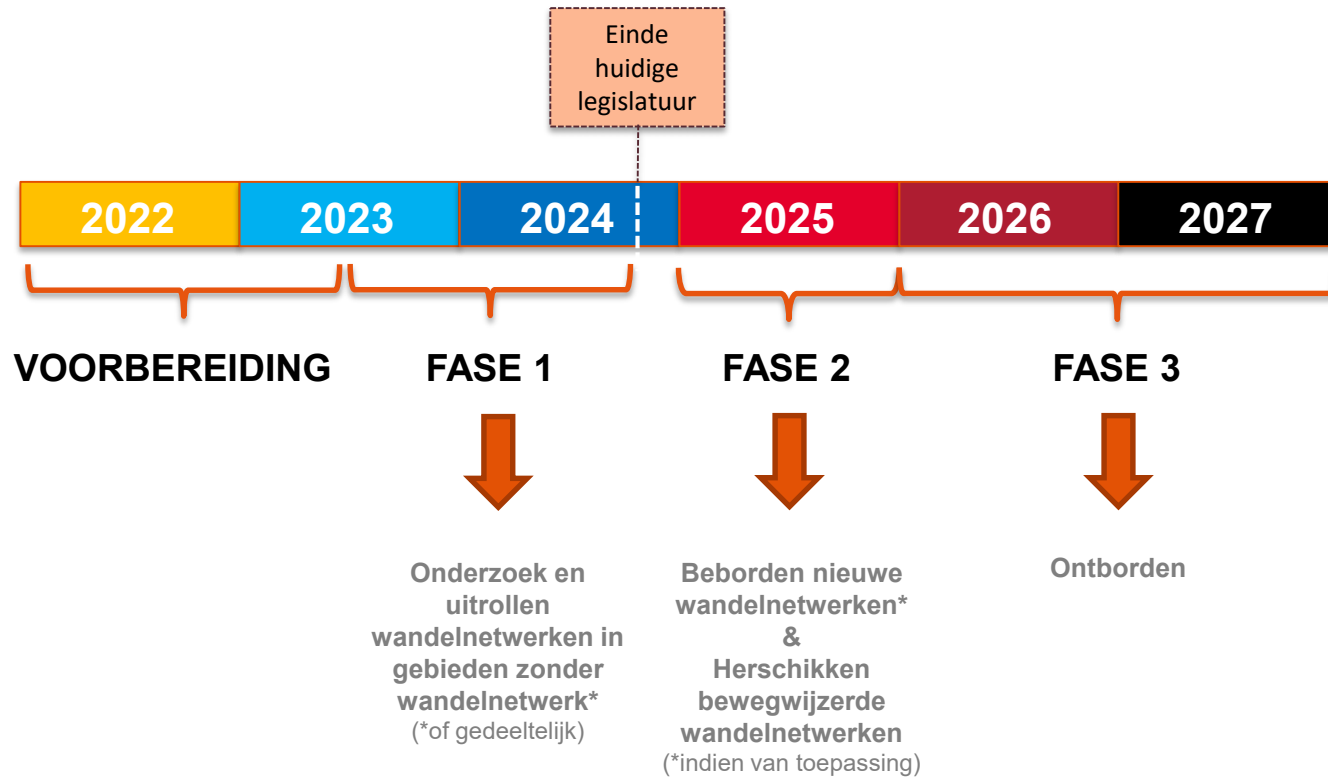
Einde huidige legislatuur

2022 2023 2024 2025 2026 2027

VOORBEREIDING

FASE 1

Onderzoek en uitrollen wandelnetwerken in gebieden zonder wandelnetwerk*
(*of gedeeltelijk)

FASE 2

Beborden nieuwe wandelnetwerken*
&
Herschikken bewegwijzerde wandelnetwerken
(*indien van toepassing)

FASE 3

Ontborden